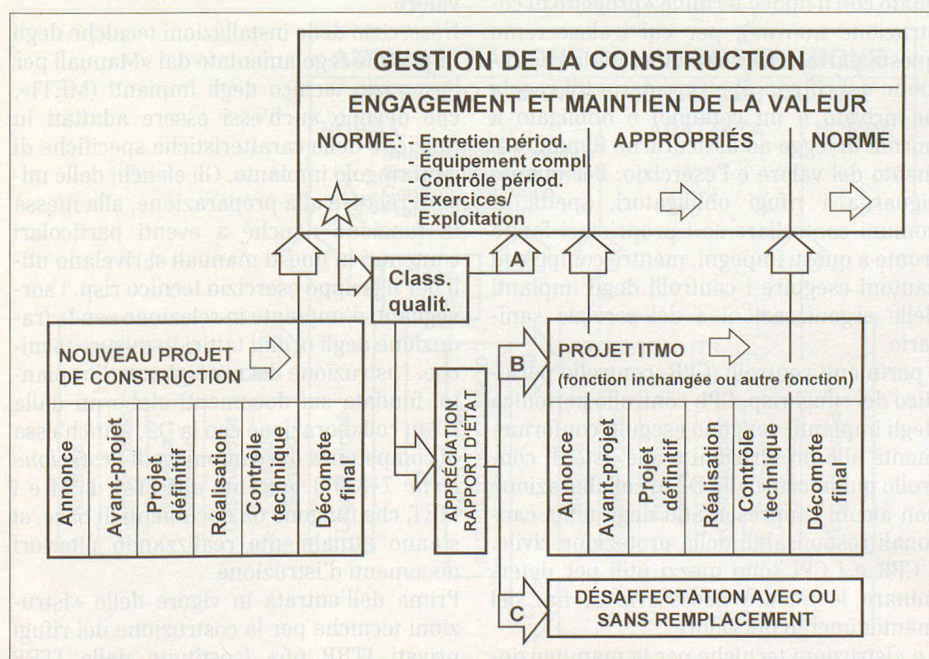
GESTION DE LA CONSTRUCTION

ENGAGEMENT ET MAINTIEN DE LA VALEUR

NORME: - Entretien périod.
- Équipement compl.
- Contrôle périod.
- Exercices/ Exploitation

APPROPRIÉS

NORME

Class. qualit.

A

NOUVEAU PROJET DE CONSTRUCTION

Annonce

Avant-projet

Projet définitif

Réalisation

Contrôle technique

Décompte final

APPRÉCIATION RAPPORT D'ÉTAT

B

PROJET ITMO
(fonction inchangée ou autre fonction)

Annonce

Avant-projet

Projet définitif

Réalisation

Contrôle technique

Décompte final

C

DÉSAFFECTATION AVEC OU SANS REMPLACEMENT